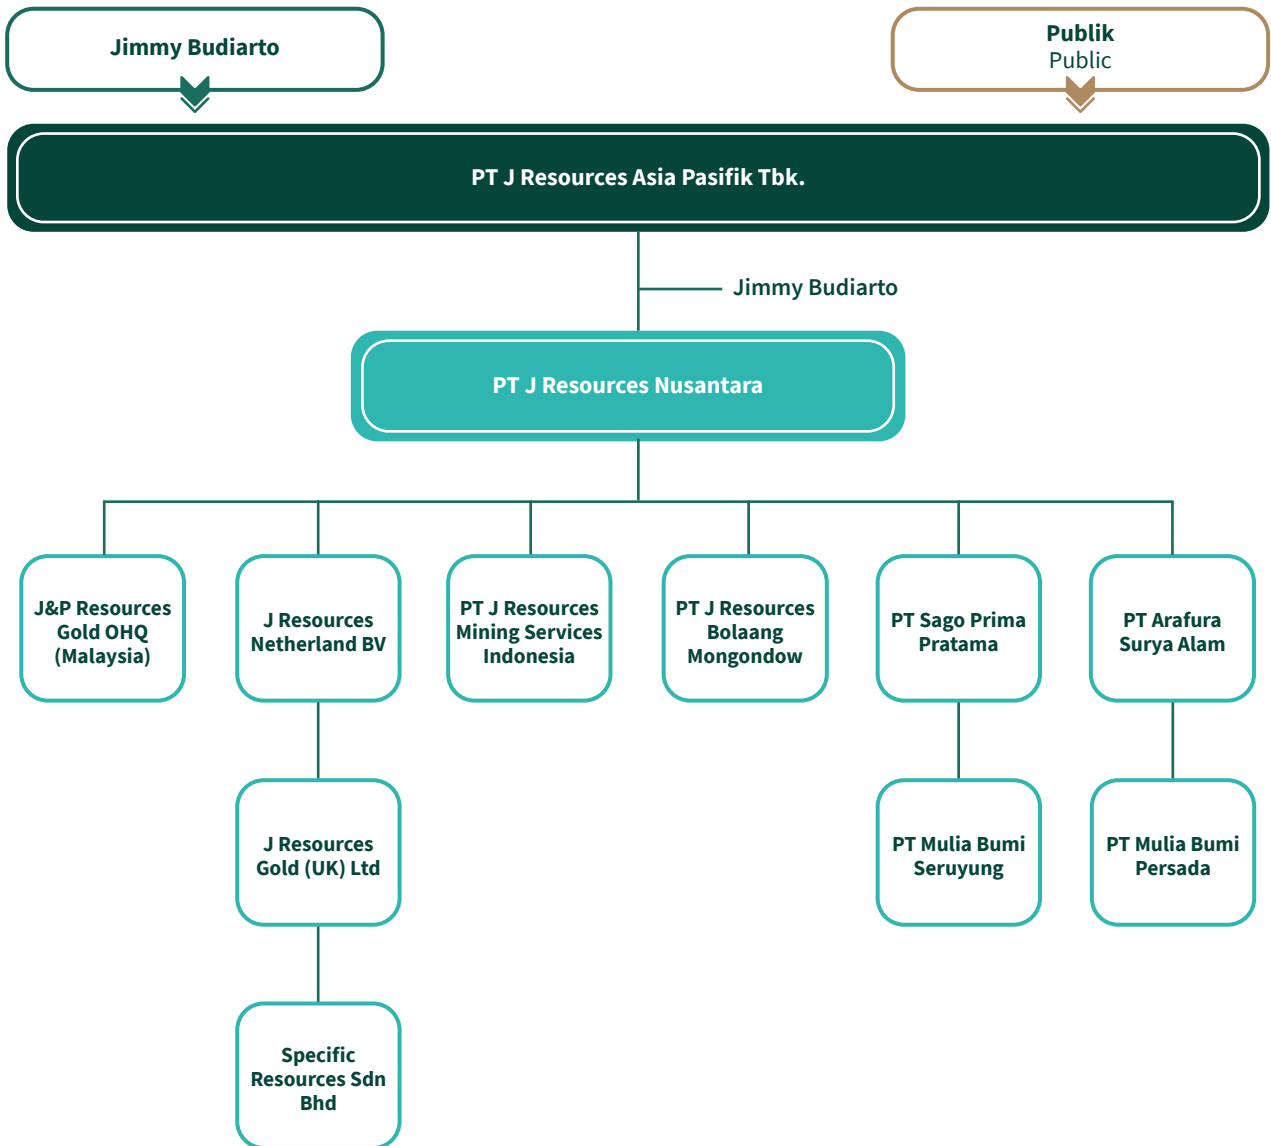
Jimmy Budiarto

Publik
Public

PT J Resources Asia Pasifik Tbk.

Jimmy Budiarto

PT J Resources Nusantara

J&P Resources Gold OHQ (Malaysia)

J Resources Netherland BV

PT J Resources Mining Services Indonesia

PT J Resources Bolaang Mongondow

PT Sago Prima Pratama

PT Arafura Surya Alam

J Resources Gold (UK) Ltd

PT Mulia Bumi Seruyung

PT Mulia Bumi Persada

Specific Resources Sdn Bhd